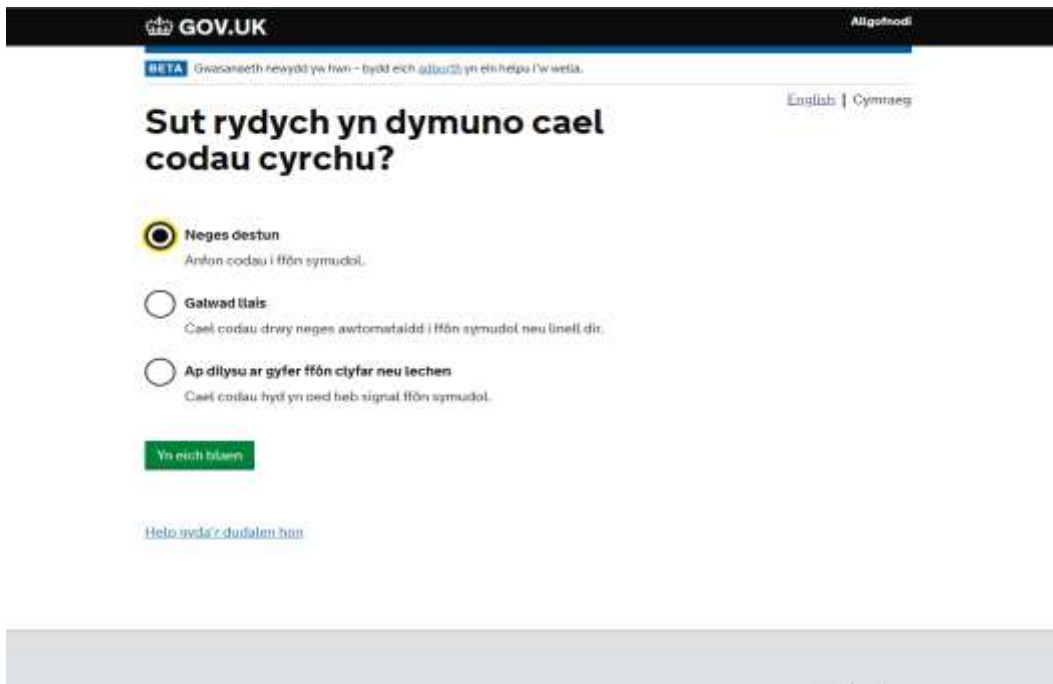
GOV.UK

Allgofnodi

BETA Gwasanaeth newydd yw hwn – bydd eich adborth yn ein helpu i'w wella.

English | Cymraeg

Sut rydych yn dymuno cael codau cyrchu?

Neges destun
Anfon codau i ffôn symudol.

Galwad llais
Cael codau drwy neges awtomataidd i ffôn symudol neu linell dir.

Ap dilysu ar gyfer ffôn clyfar neu lechen
Cael codau hyd yn oed heb signal ffôn symudol.

Yn eich blaen

Help gyda'r dudalen hon